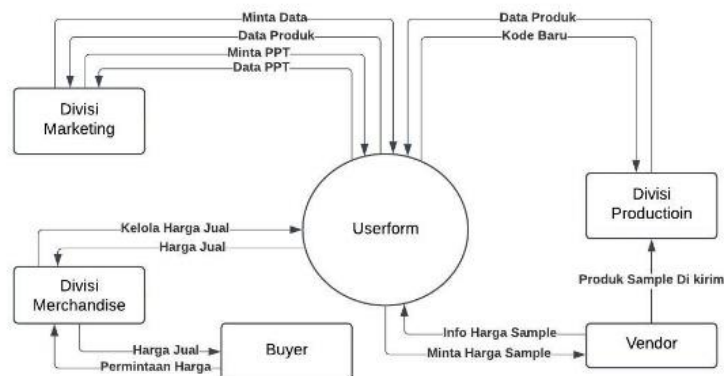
Minta Data
Data Produk
Minta PPT
Data PPT
Data Produk
Kode Baru

Divisi Marketing

Userform

Divisi Productioin

Kelola Harga Jual
Harga Jual

Divisi Merchandise

Produk Sample Di kirim

Info Harga Sample
Minta Harga Sample

Vendor

Harga Jual
Permintaan Harga

Buyer